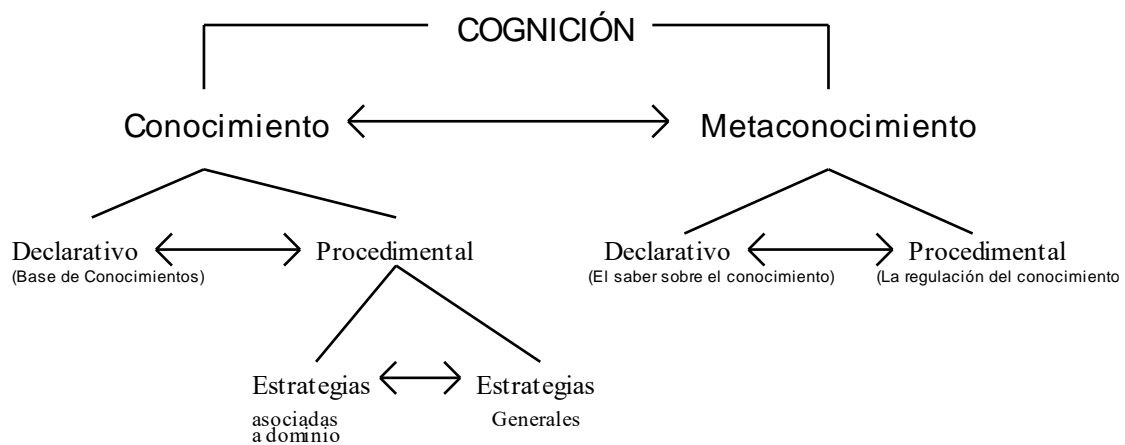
COGNICIÓN

Conocimiento

Metaconocimiento

Declarativo
(Base de Conocimientos)

Procedimental

Estrategias asociadas a dominio

Estrategias Generales

Declarativo
(El saber sobre el conocimiento)

Procedimental
(La regulación del conocimiento